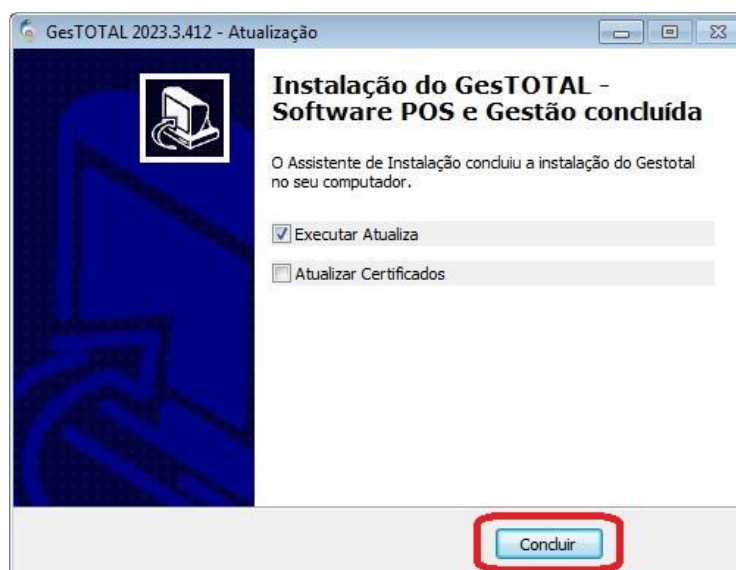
GesTOTAL 2023.3.412 - Atualização

Instalação do GesTOTAL - Software POS e Gestão concluída

O Assistente de Instalação concluiu a instalação do Gestotal no seu computador.

Executar Atualiza

Atualizar Certificados

Concluir